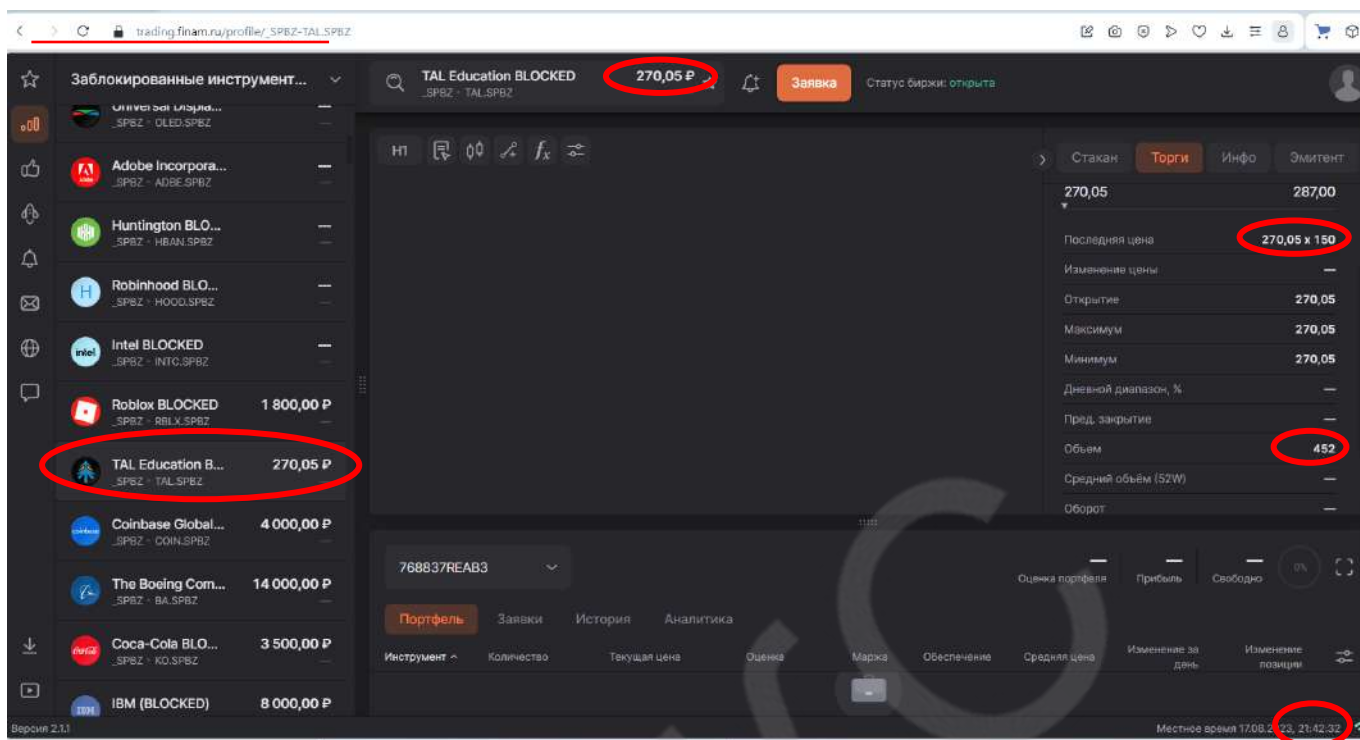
trading.finam.ru/profile/_SPBZ-TAL.SPBZ

Заблокированные инструмент...

Universal Displa... —
_SPBZ · OLED.SPBZ

Adobe Incorpora... —
_SPBZ · ADBE.SPBZ

Huntington BLO... —
_SPBZ · HBAN.SPBZ

Robinhood BLO... —
_SPBZ · HOOD.SPBZ

Intel BLOCKED —
_SPBZ · INTC.SPBZ

Roblox BLOCKED 1 800,00 ₽
_SPBZ · RBLX.SPBZ

TAL Education B... 270,05 ₽
_SPBZ · TAL.SPBZ

Coinbase Global... 4 000,00 ₽
_SPBZ · COIN.SPBZ

The Boeing Com... 14 000,00 ₽
_SPBZ · BA.SPBZ

Coca-Cola BLO... 3 500,00 ₽
_SPBZ · KO.SPBZ

IBM (BLOCKED) 8 000,00 ₽

TAL Education BLOCKED 270,05 ₽
_SPBZ · TAL.SPBZ

Заявка

Статус биржи: открыта

H1

Стакан Торги Инфо Эмитент

| 270,05 | 287,00 |
|---|---|
| Последняя цена | 270,05 x 150 |
| Изменение цены | — |
| Открытие | 270,05 |
| Максимум | 270,05 |
| Минимум | 270,05 |
| Дневной диапазон, % | — |
| Пред. закрытие | — |
| Объем | 452 |
| Средний объём (52W) | — |
| Оборот | — |

768837REAB3

— Оценка портфеля — Прибыль — Свободно 0%

Портфель Заявки История Аналитика

Инструмент ^ Количество Текущая цена Оценка Маржа Обеспечение Средняя цена Изменение за день Изменение позиции

Версия 2.1.1

Местное время 17.08.2023, 21:42:32